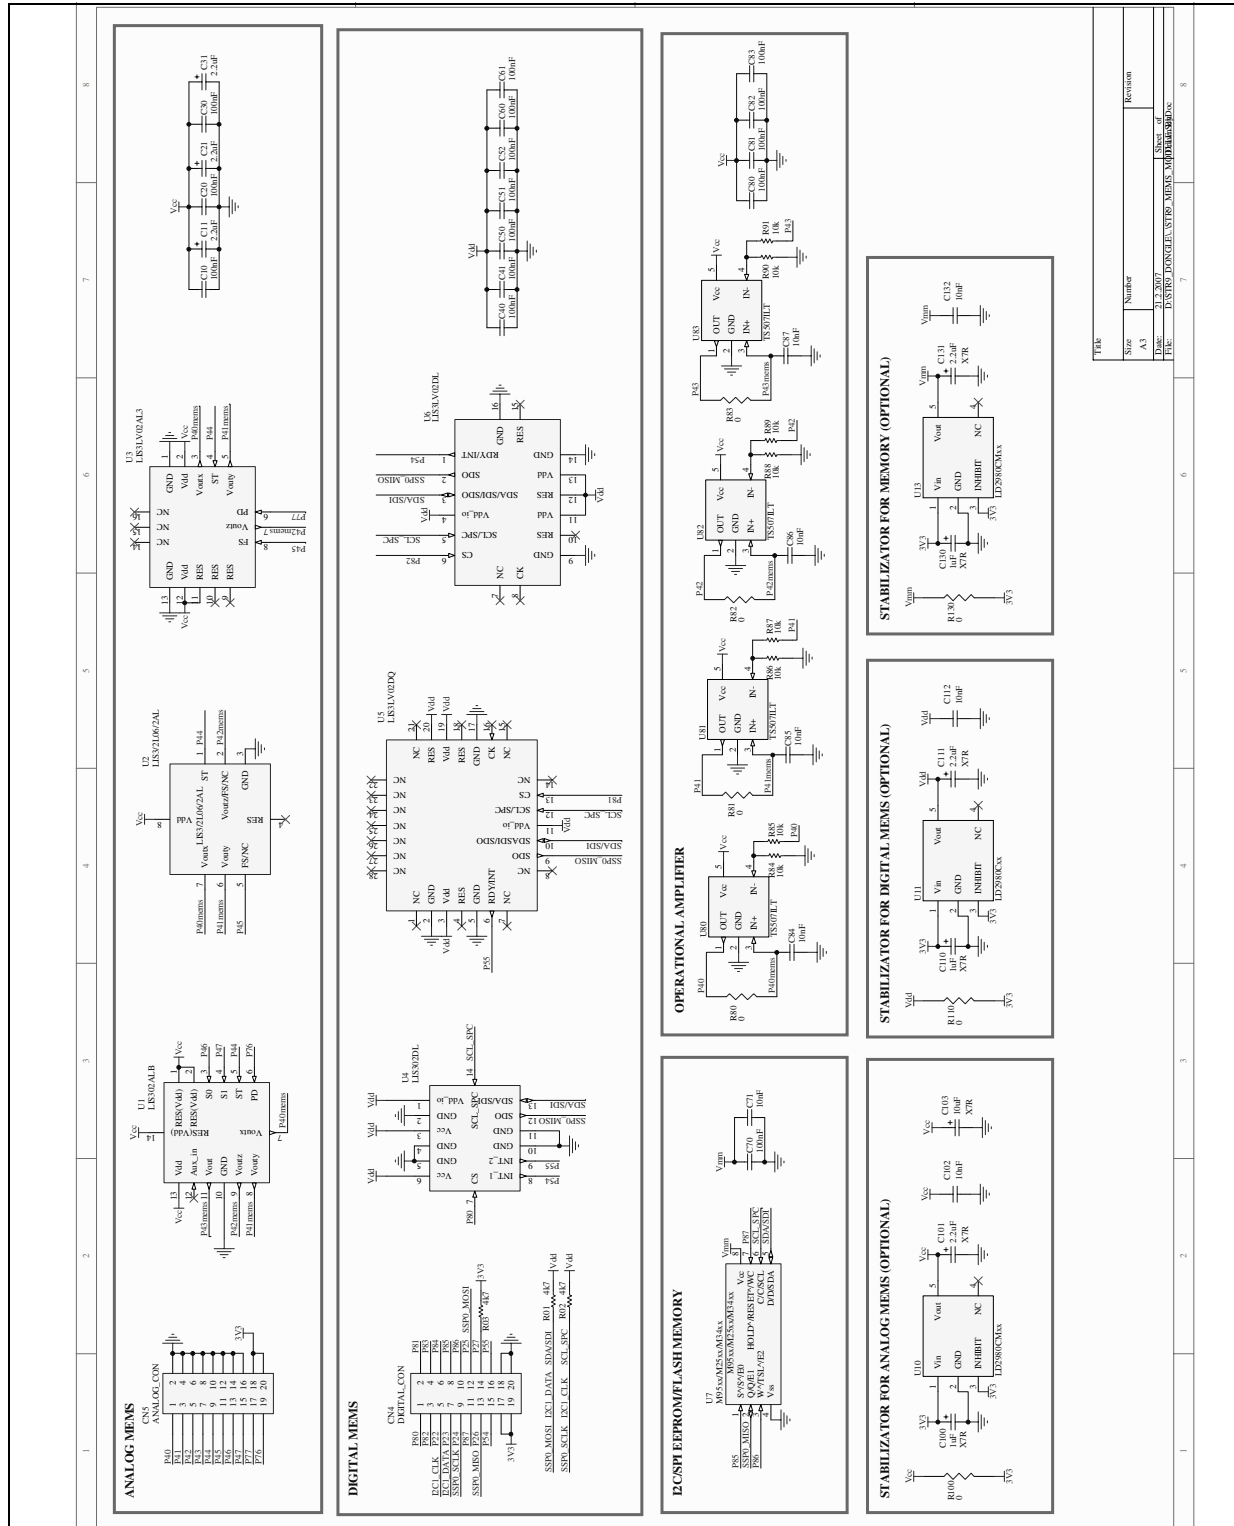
ANALOG MEMS

CN5
ANALOG_CON

P40 P41 P42 P43 P44 P45 P46 P47 P77 P76

1 2 3 4 5 6 7 8 9 10 11 12 13 14 15 16 17 18 19 20

3V3

U1
LIS302ALB

Vcc RES(Vdd) RES(Vdd) S0 S1 ST PD Vdd Aux_in Vout GND Voutz Vouty Voutx

P46 P47 P44 P76 P40mems P43mems P42mems P41mems

U2
LIS3L06/2AL

Vdd ST Voutz/FS/NC GND RES Voutx Vouty FS/NC

P44 P42mems P40mems P41mems P45

U3
LIS3LV02AL3

GND Vdd Voutx ST Vouty NC NC NC PD Voutz FS GND RES RES RES

P40mems P44 P41mems P77 P42mems P45

C10 100nF C11 2.2uF C20 100nF C21 2.2uF C30 100nF C31 2.2uF Vcc

DIGITAL MEMS

CN4
DIGITAL_CON

P80 P82 P84 P86 P87 P54 P81 P83 P85 P23 P27 P55 P24 P22

I2C1_CLK I2C1_DATA SSP0_SCLK SSP0_MISO SSP0_MOSI

3V3 R03 4k7

SSP0_MOSI I2C1_DATA SDA/SDI R01 4k7 Vdd
SSP0_SCLK I2C1_CLK SCL_SPC R02 4k7 Vdd

U4
LIS302DL

Vdd_io GND GND Vcc INT_2 Vcc SDA/SDI/SDO SDO GND INT_1 CS SCL_SPC SDA/SDI SSP0_MISO P55 P54 P80

U5
LIS3LV02DQ

NC RES Vdd Vdd RES GND CK NC NC CS SCL/SPC Vdd_io SDA/SDI/SDO SDO NC NC GND Vdd RES GND RDY/INT NC

P81 SCL_SPC SDA/SDI SSP0_MISO P55

U6
LIS3LV02DL

RDY/INT SDO SDA/SDI/SDO Vdd_io SCL/SPC CS NC CK GND RES GND Vdd RES Vdd GND

P54 SSP0_MISO SDA/SDI SCL_SPC P82

C40 100nF C41 100nF C50 100nF C51 100nF C52 100nF C60 100nF C61 100nF Vdd

I2C/SPI EEPROM/FLASH MEMORY

U7
M95xx/M25xx/M34xx
M95xx/M25xx/M34xx

S/(S/E0 Q/Q/E1 W/TSL/E2 Vss Vcc HOLD/RESET/WC C/C/SCL D/D/SDA

P85 SSP0_MISO P86 Vmm P87 SCL_SPC SDA/SDI

C70 100nF C71 10nF Vmm

OPERATIONAL AMPLIFIER

U80 TS507ILT OUT GND IN+ Vcc IN- C84 10nF R80 0 R84 10k R85 10k P40 P40mems
U81 TS507ILT C85 10nF R81 0 R86 10k R87 10k P41 P41mems
U82 TS507ILT C86 10nF R82 0 R88 10k R89 10k P42 P42mems
U83 TS507ILT C87 10nF R83 0 R90 10k R91 10k P43 P43mems

C80 100nF C81 100nF C82 100nF C83 100nF Vcc

STABILIZATOR FOR ANALOG MEMS (OPTIONAL)

U10 LD2980CMxx Vin GND INHIBIT Vout NC R100 0 C100 1uF X7R C101 2.2uF X7R C102 10nF C103 10nF X7R Vcc 3V3

STABILIZATOR FOR DIGITAL MEMS (OPTIONAL)

U11 LD2980CXx Vin GND INHIBIT Vout NC R110 0 C110 1uF X7R C111 2.2uF X7R C112 10nF Vdd 3V3

STABILIZATOR FOR MEMORY (OPTIONAL)

U13 LD2980CMxx Vin GND INHIBIT Vout NC R130 0 C130 1uF X7R C131 2.2uF X7R C132 10nF Vmm 3V3

Title
Size A3 Number Revision
Date: 21.2.2007 Sheet of
File: D:\STR9_DONGLE\..\STR9_MEMS_MODULE.Doc